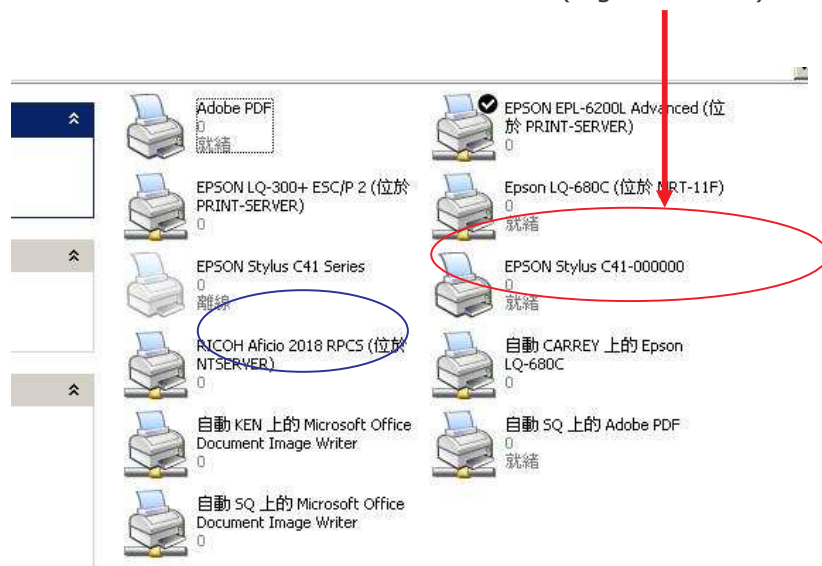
Adobe PDF
0
就緒

EPSON EPL-6200L Advanced (位於 PRINT-SERVER)
0

EPSON LQ-300+ ESC/P 2 (位於 PRINT-SERVER)
0

Epson LQ-680C (位於 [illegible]RT-11F)
0
就緒

EPSON Stylus C41 Series
0
離線

EPSON Stylus C41-000000
0
就緒

RICOH Aficio 2018 RPCS (位於 NTSERVER)
0

自動 CARREY 上的 Epson LQ-680C
0

自動 KEN 上的 Microsoft Office Document Image Writer
0

自動 SQ 上的 Adobe PDF
0
就緒

自動 SQ 上的 Microsoft Office Document Image Writer
0